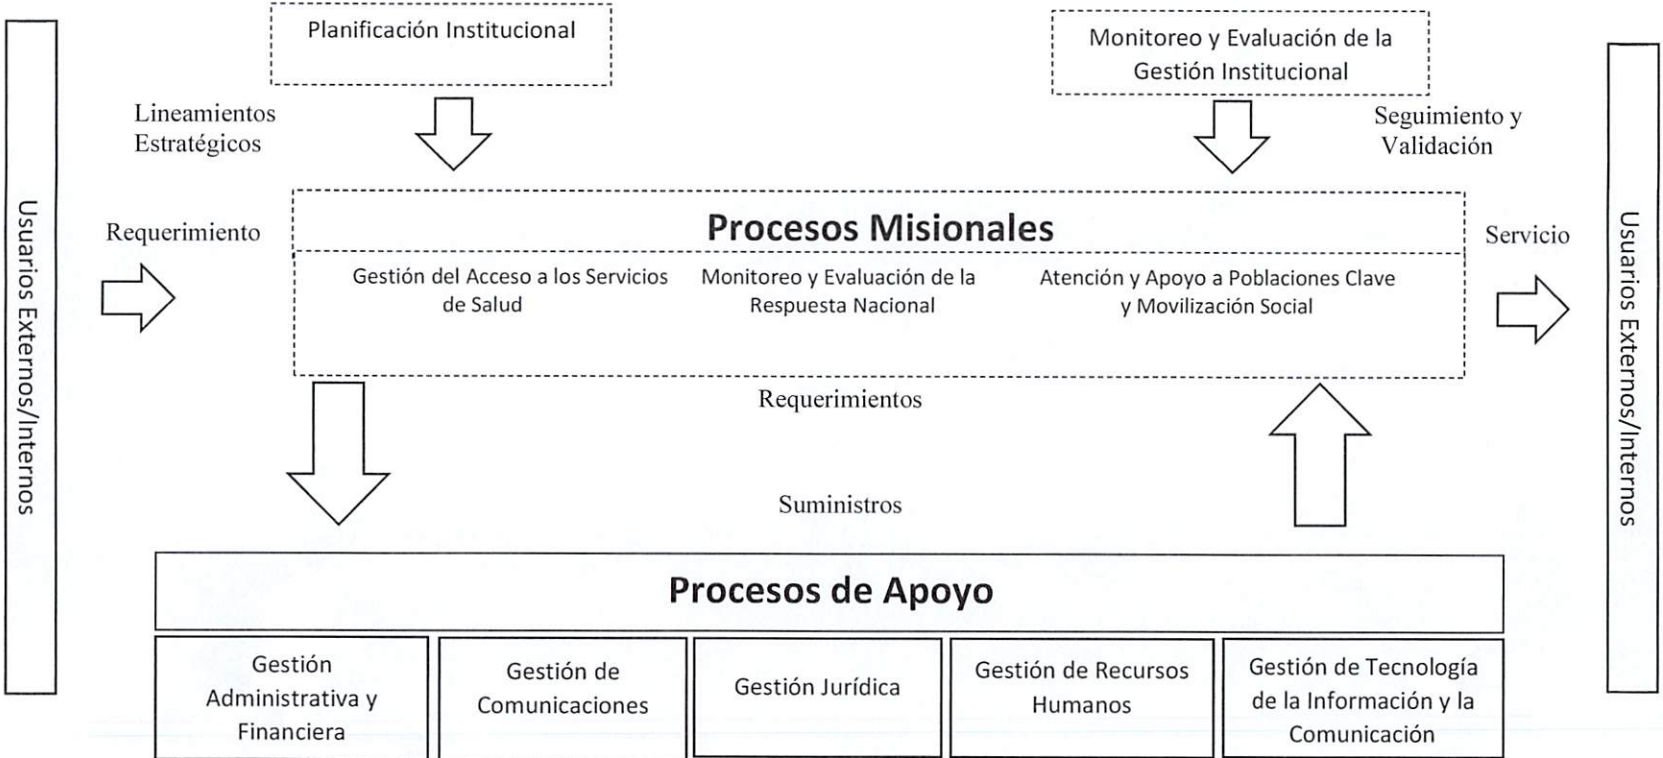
Usuarios Externos/Internos

Planificación Institucional

Lineamientos Estratégicos

Monitoreo y Evaluación de la Gestión Institucional

Seguimiento y Validación

Requerimiento

Procesos Misionales

Gestión del Acceso a los Servicios de Salud

Monitoreo y Evaluación de la Respuesta Nacional

Atención y Apoyo a Poblaciones Clave y Movilización Social

Servicio

Requerimientos

Suministros

Procesos de Apoyo

| Gestión Administrativa y Financiera | Gestión de Comunicaciones | Gestión Jurídica | Gestión de Recursos Humanos | Gestión de Tecnología de la Información y la Comunicación |
|---|---|---|---|---|

Usuarios Externos/Internos